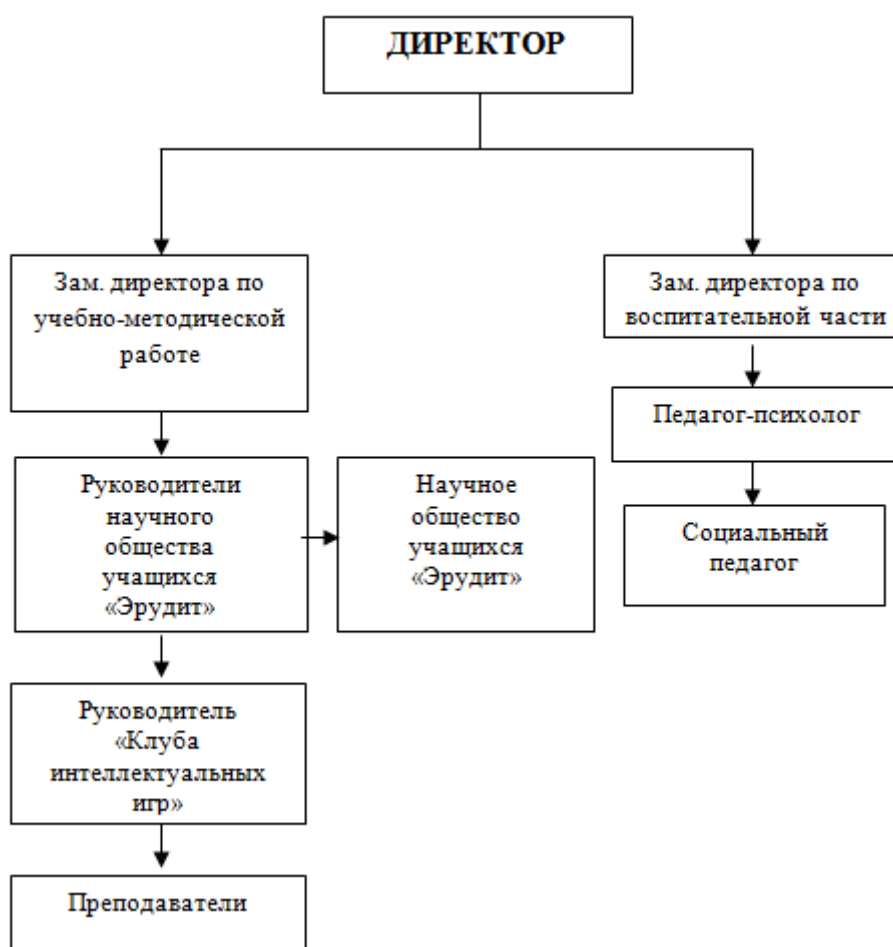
ДИРЕКТОР

Зам. директора по учебно-методической работе

Руководители научного общества учащихся «Эрудит»

Научное общество учащихся «Эрудит»

Руководитель «Клуба интеллектуальных игр»

Преподаватели

Зам. директора по воспитательной части

Педагог-психолог

Социальный педагог